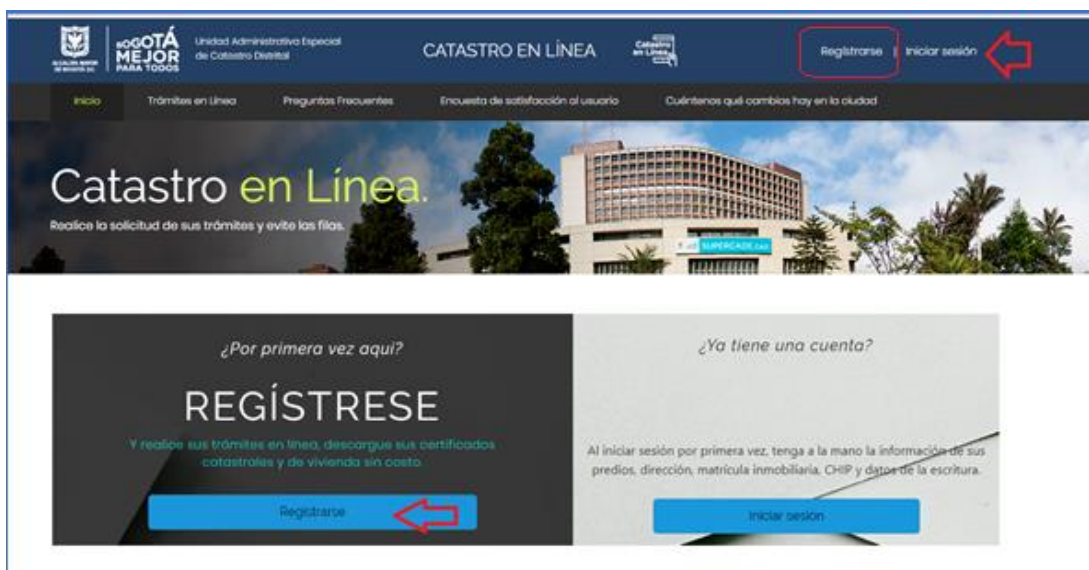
ALCALDÍA MAYOR DE BOGOTÁ D.C.

BOGOTÁ MEJOR PARA TODOS

Unidad Administrativa Especial de Catastro Distrital

CATASTRO EN LÍNEA

Catastro en Línea

Registrarse | Iniciar sesión

Inicio Trámites en Línea Preguntas Frecuentes Encuesta de satisfacción al usuario Cuéntenos qué cambios hay en la ciudad

Catastro en Línea.

Realice la solicitud de sus trámites y evite las filas.

SUPERCADE CAD

¿Por primera vez aquí?

REGÍSTRESE

Y realice sus trámites en línea, descargue sus certificados catastrales y de vivienda sin costo.

Registrarse

¿Ya tiene una cuenta?

Al iniciar sesión por primera vez, tenga a la mano la información de sus predios, dirección, matrícula inmobiliaria, CHIP y datos de la escritura.

Iniciar sesión